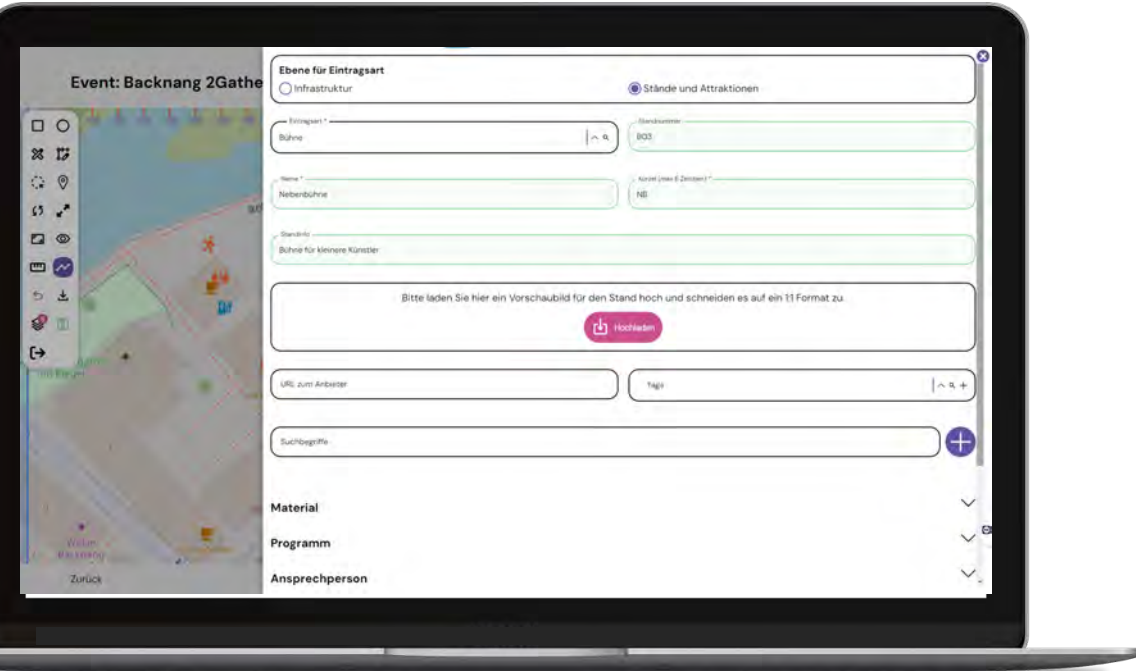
Event: Backnang 2Gathe

Ebene für Eintragsart
Infrastruktur
Stände und Attraktionen

Eintragsart *
Bühne

Standnummer
B03

Name *
Nebenbühne

Kürzel (max 6 Zeichen) *
NB

Standinfo
Bühne für kleinere Künstler

Bitte laden Sie hier ein Vorschaubild für den Stand hoch und schneiden es auf ein 1:1 Format zu.

Hochladen

URL zum Anbieter

Tags

Suchbegriffe

Material

Programm

Ansprechperson

Zurück